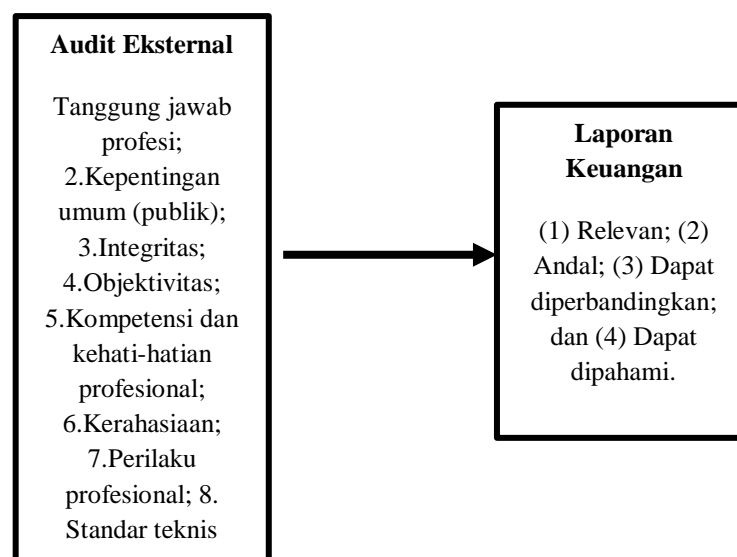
Audit Eksternal

Tanggung jawab profesi; 2.Kepentingan umum (publik); 3.Integritas; 4.Objektivitas; 5.Kompetensi dan kehati-hatian profesional; 6.Kerahasiaan; 7.Perilaku profesional; 8. Standar teknis

Laporan Keuangan

(1) Relevan; (2) Andal; (3) Dapat diperbandingkan; dan (4) Dapat dipahami.